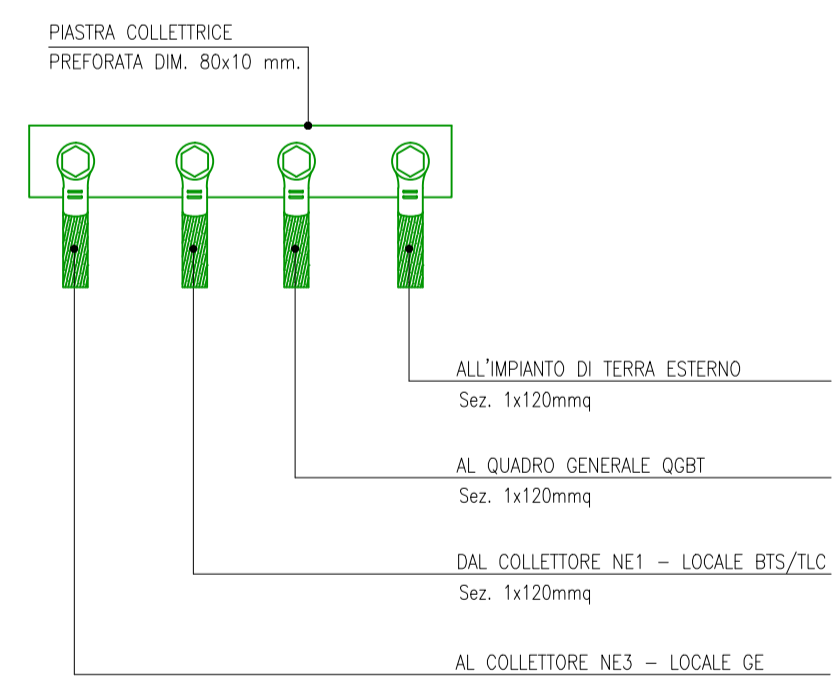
PIASTRA COLLETTRICE
PREFORATA DIM. 80x10 mm.

ALL'IMPIANTO DI TERRA ESTERNO
Sez. 1x120mmq

AL QUADRO GENERALE QGBT
Sez. 1x120mmq

DAL COLLETTORE NE1 – LOCALE BTS/TLC
Sez. 1x120mmq

AL COLLETTORE NE3 – LOCALE GE